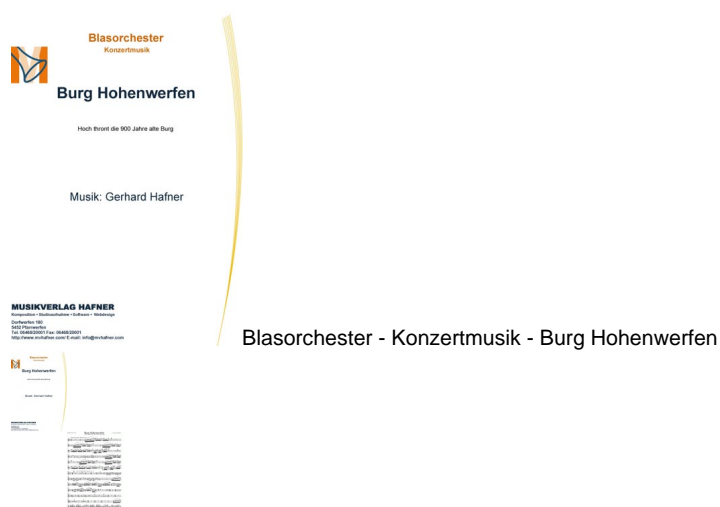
Blasorchester
Konzertmusik

Burg Hohenwerfen

Hoch thront die 900 Jahre alte Burg

Musik: Gerhard Hafner

MUSIKVERLAG HAFNER
Komposition • Studioaufnahme • Software • Webdesign
Dorfwerfen 180
5452 Pfarrwerfen
Tel. 06468/20001 Fax: 06468/20001
http://www.mvhafner.com E-mail: info@mvhafner.com

Blasorchester - Konzertmusik - Burg Hohenwerfen

Blasorchester
Burg Hohenwerfen
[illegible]
Musik: Gerhard Hafner
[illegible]